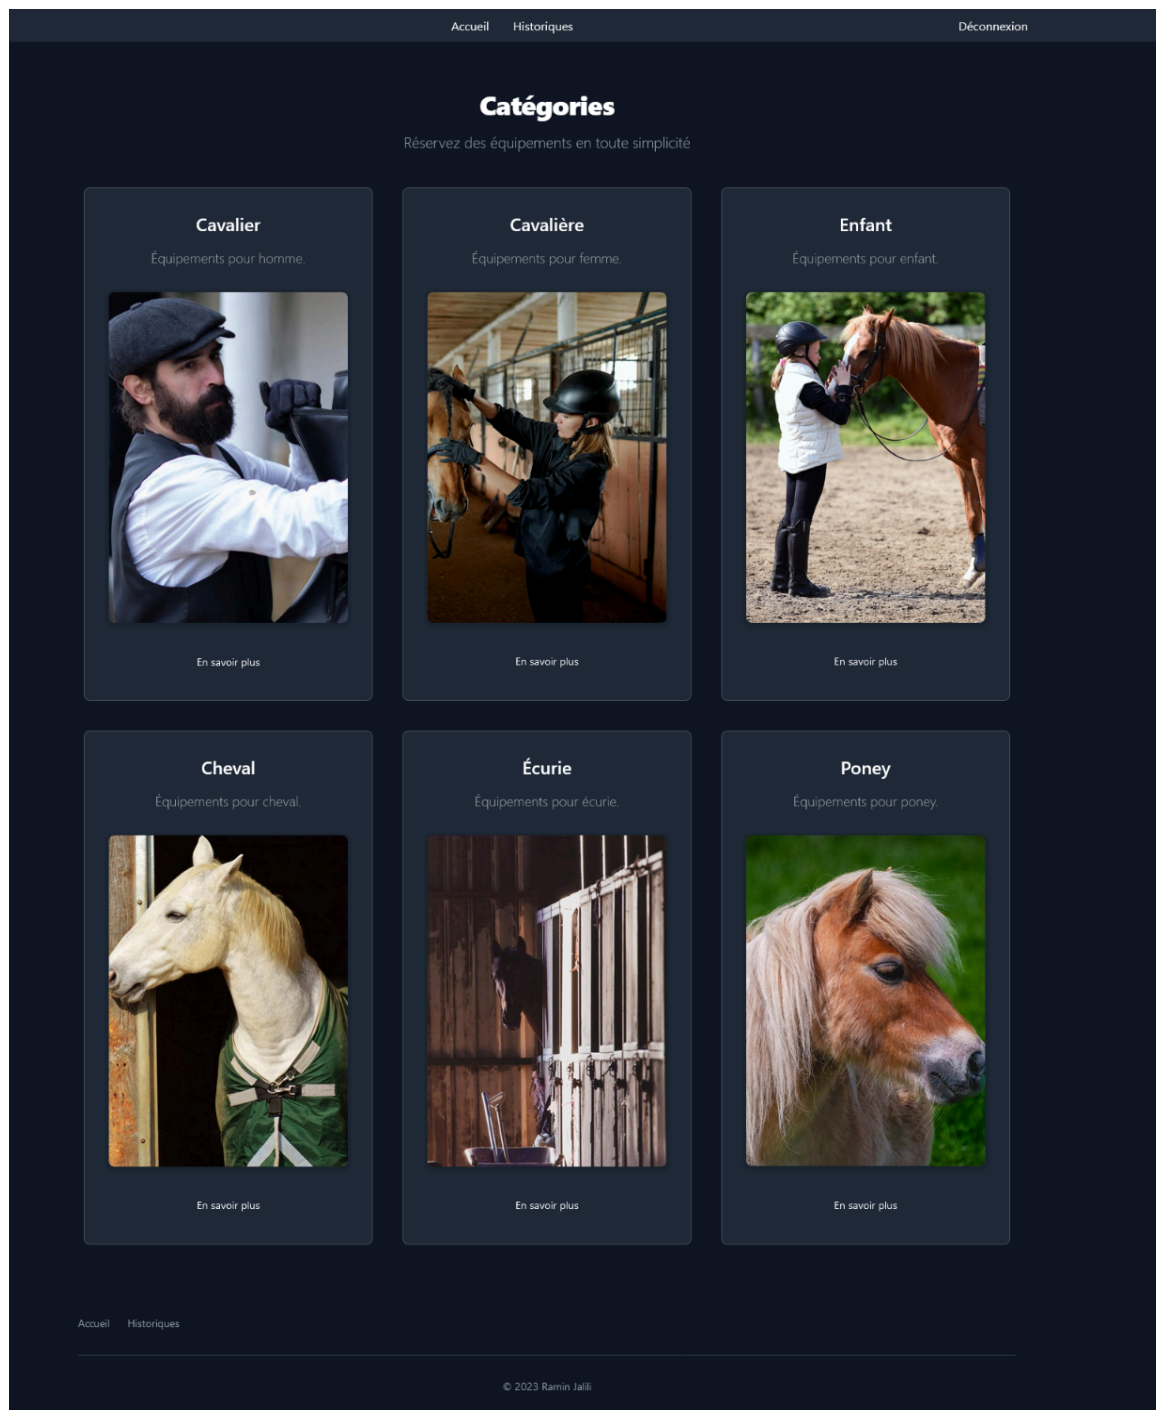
Accueil Historiques Déconnexion

Catégories

Réservez des équipements en toute simplicité

Cavalier

Équipements pour homme.

En savoir plus

Cavalière

Équipements pour femme.

En savoir plus

Enfant

Équipements pour enfant.

En savoir plus

Cheval

Équipements pour cheval.

En savoir plus

Écurie

Équipements pour écurie.

En savoir plus

Poney

Équipements pour poney.

En savoir plus

Accueil Historiques

© 2023 Ramin Jalili